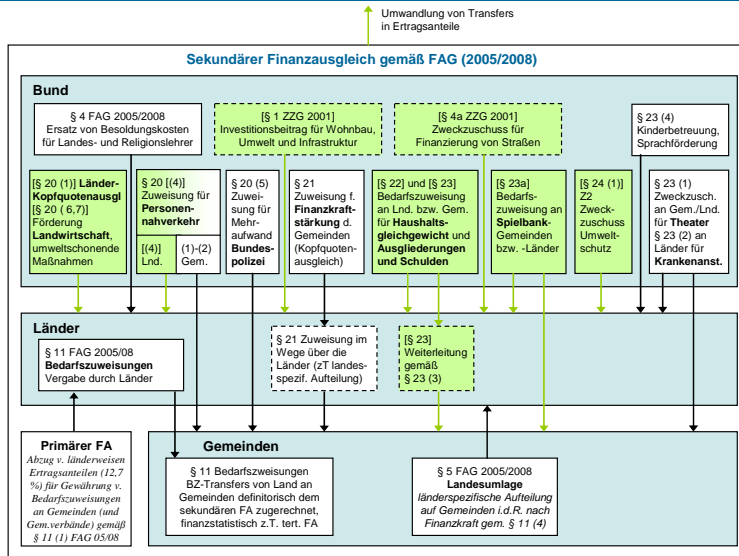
Umwandlung von Transfers in Ertragsanteile

Sekundärer Finanzausgleich gemäß FAG (2005/2008)

Bund

§ 4 FAG 2005/2008
Ersatz von Besoldungskosten für Landes- und Religionslehrer

[§ 1 ZZG 2001]
Investitionsbeitrag für Wohnbau, Umwelt und Infrastruktur

[§ 4a ZZG 2001]
Zweckzuschuss für Finanzierung von Straßen

§ 23 (4)
Kinderbetreuung, Sprachförderung

[§ 20 (1)] Länder-Kopfquotenausgl
[§ 20 ( 6,7)] Förderung Landwirtschaft, umweltschonende Maßnahmen

§ 20 [(4)]
Zuweisung für Personennahverkehr

[(4)] Lnd.

(1)-(2) Gem.

§ 20 (5)
Zuweisung für Mehraufwand Bundespolizei

§ 21
Zuweisung f. Finanzkraftstärkung d. Gemeinden (Kopfquotenausgleich)

[§ 22] und [§ 23]
Bedarfszuweisung an Lnd. bzw. Gem. für Haushaltsgleichgewicht und Ausgliederungen und Schulden

[§ 23a]
Bedarfszuweisung an Spielbank-Gemeinden bzw. -Länder

[§ 24 (1)]
ZZ Zweckzuschuss Umweltschutz

§ 23 (1)
Zweckzusch. an Gem./Lnd. für Theater
§ 23 (2) an Länder für Krankenanst.

Länder

§ 11 FAG 2005/08
Bedarfszuweisungen
Vergabe durch Länder

§ 21 Zuweisung im Wege über die Länder (zT landesspezif. Aufteilung)

[§ 23]
Weiterleitung gemäß § 23 (3)

Primärer FA
Abzug v. länderweisen Ertragsanteilen (12,7 %) für Gewährung v. Bedarfszuweisungen an Gemeinden (und Gem.verbände) gemäß § 11 (1) FAG 05/08

Gemeinden

§ 11 Bedarfszweisungen
BZ-Transfers von Land an Gemeinden definitorisch dem sekundären FA zugerechnet, finanzstatistisch z.T. tert. FA

§ 5 FAG 2005/2008
Landesumlage
länderspezifische Aufteilung auf Gemeinden i.d.R. nach Finanzkraft gem. § 11 (4)